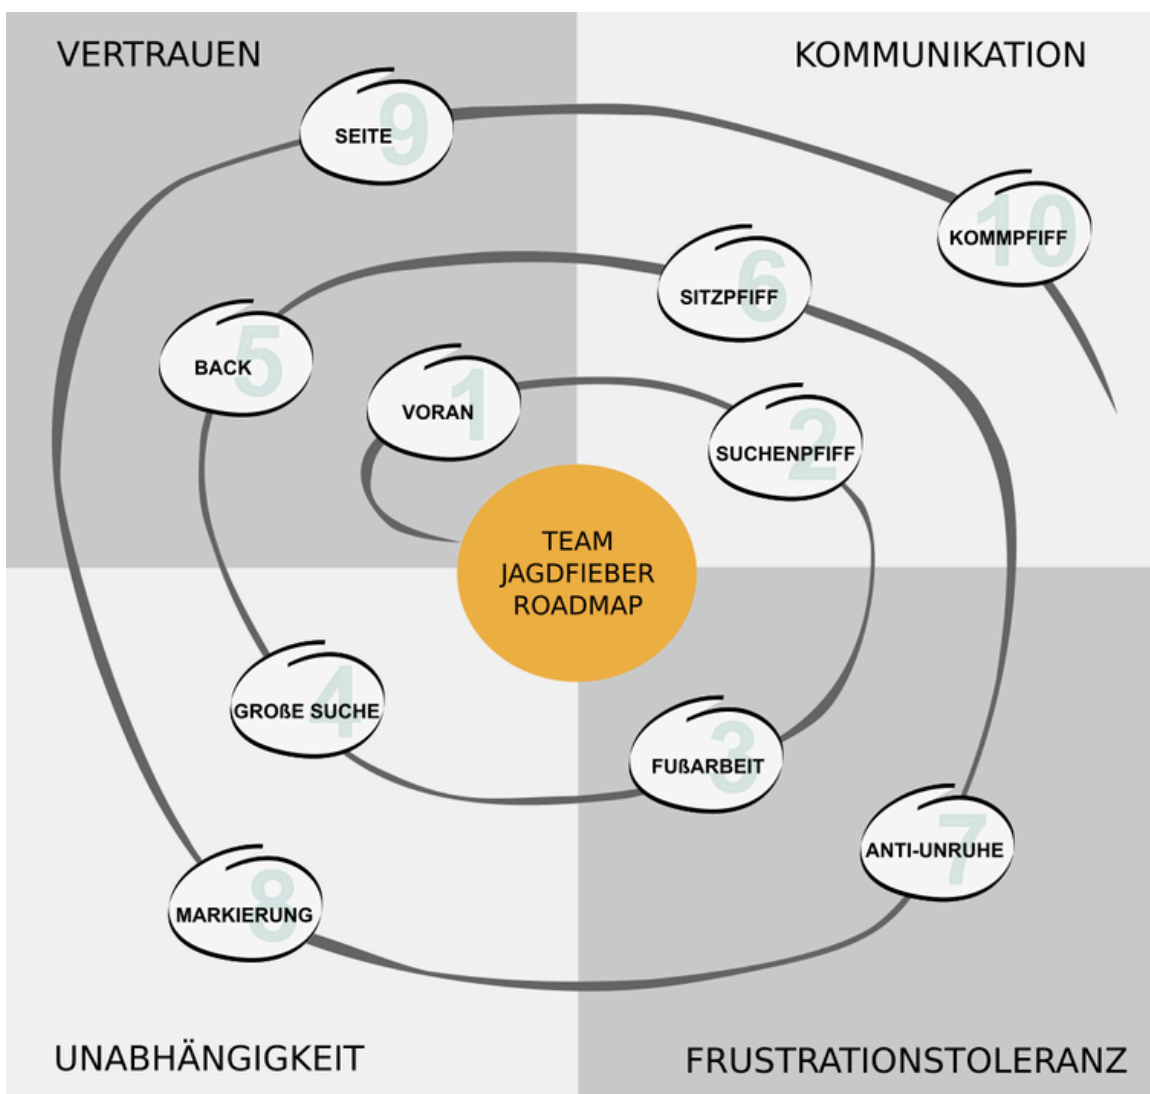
VERTRAUEN

KOMMUNIKATION

9 SEITE

10 KOMMPFIFF

6 SITZPFIFF

5 BACK

1 VORAN

2 SUCHENPFIFF

TEAM JAGDFIEBER ROADMAP

4 GROßE SUCHE

3 FUßARBEIT

7 ANTI-UNRUHE

8 MARKIERUNG

UNABHÄNGIGKEIT

FRUSTRATIONSTOLERANZ